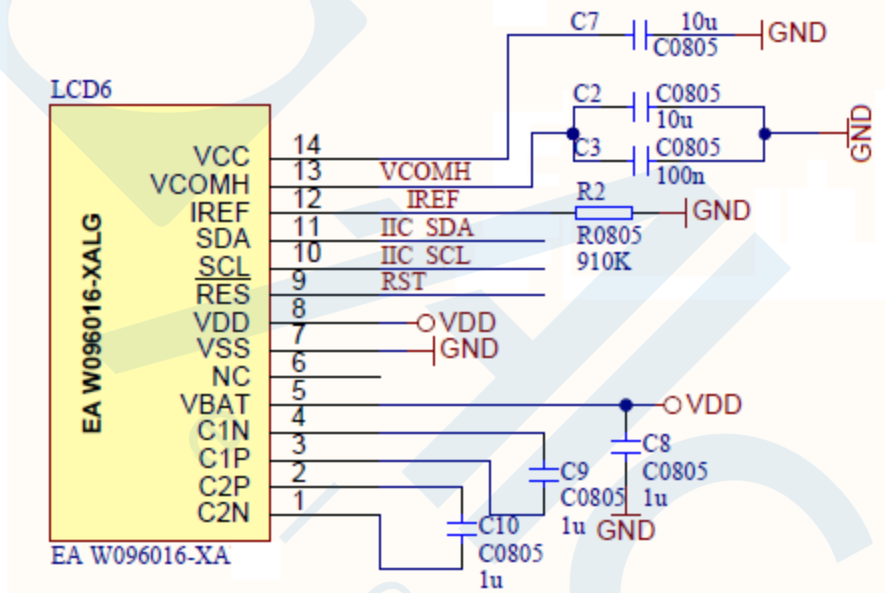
C7
10u
C0805
GND
LCD6
C2
C0805
10u
C3
C0805
100n
GND
EA W096016-XALG
VCC
VCOMH
IREF
SDA
SCL
RES
VDD
VSS
NC
VBAT
C1N
C1P
C2P
C2N
14
13
12
11
10
9
8
7
6
5
4
3
2
1
VCOMH
IREF
IIC_SDA
IIC_SCL
RST
R2
R0805
910K
GND
VDD
GND
VDD
C8
C0805
1u
C9
C0805
1u
GND
C10
C0805
1u
EA W096016-XA